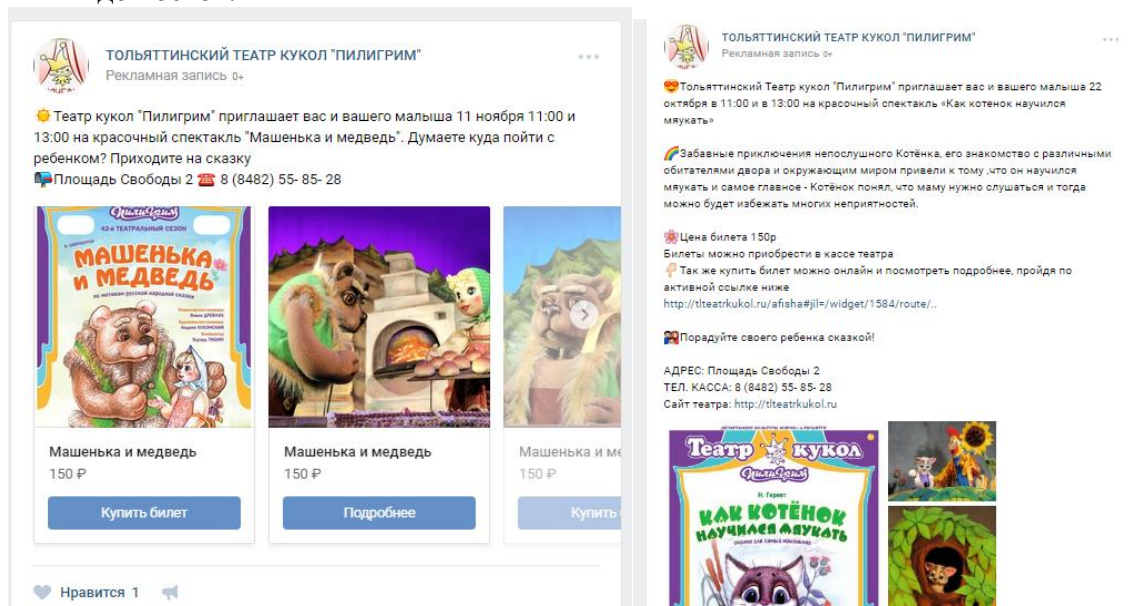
ТОЛЬЯТТИНСКИЙ ТЕАТР КУКОЛ "ПИЛИГРИМ"
Рекламная запись 0+

Театр кукол "Пилигрим" приглашает вас и вашего малыша 11 ноября 11:00 и 13:00 на красочный спектакль "Машенька и медведь". Думаете куда пойти с ребенком? Приходите на сказку
Площадь Свободы 2 8 (8482) 55- 85- 28

Пилигрим
43-й театральный сезон
Машенька и медведь
по мотивам русской народной сказки

Машенька и медведь
150 ₽
Купить билет

Машенька и медведь
150 ₽
Подробнее

Машенька и ме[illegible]
150 ₽
Купить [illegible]

Нравится 1

ТОЛЬЯТТИНСКИЙ ТЕАТР КУКОЛ "ПИЛИГРИМ"
Рекламная запись 0+

Тольяттинский Театр кукол "Пилигрим" приглашает вас и вашего малыша 22 октября в 11:00 и в 13:00 на красочный спектакль «Как котенок научился мяукать»

Забавные приключения непослушного Котёнка, его знакомство с различными обитателями двора и окружающим миром привели к тому ,что он научился мяукать и самое главное - Котёнок понял, что маму нужно слушаться и тогда можно будет избежать многих неприятностей.

Цена билета 150р
Билеты можно приобрести в кассе театра
Так же купить билет можно онлайн и посмотреть подробнее, пройдя по активной ссылке ниже
http://tlteatrkukol.ru/afisha#jil=/widget/1584/route/..

Порадуйте своего ребенка сказкой!

АДРЕС: Площадь Свободы 2
ТЕЛ. КАССА: 8 (8482) 55- 85- 28
Сайт театра: http://tlteatrkukol.ru

Театр кукол
Пилигрим
Н. Гернет
Как котёнок научился мяукать